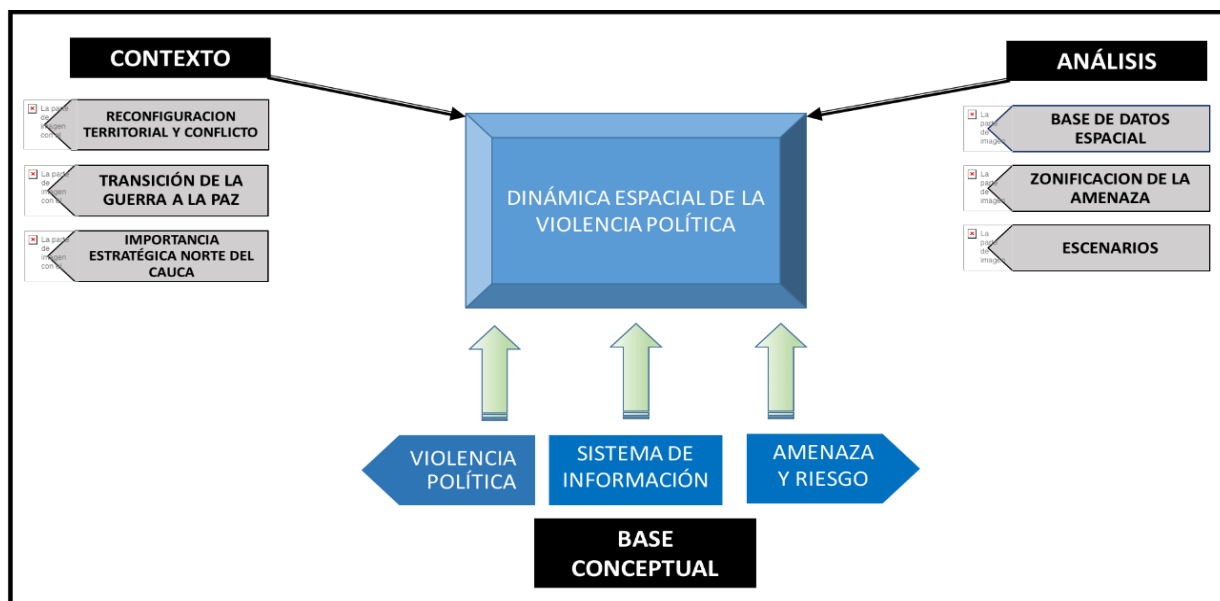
CONTEXTO

ANÁLISIS

La parte de imagen con el
RECONFIGURACION TERRITORIAL Y CONFLICTO

La parte de imagen con el
TRANSICIÓN DE LA GUERRA A LA PAZ

La parte de imagen con el
IMPORTANCIA ESTRATÉGICA NORTE DEL CAUCA

DINÁMICA ESPACIAL DE LA VIOLENCIA POLÍTICA

La parte de imagen
BASE DE DATOS ESPACIAL

La parte de imagen
ZONIFICACION DE LA AMENAZA

La parte de imagen
ESCENARIOS

VIOLENCIA POLÍTICA

SISTEMA DE INFORMACIÓN

AMENAZA Y RIESGO

BASE CONCEPTUAL